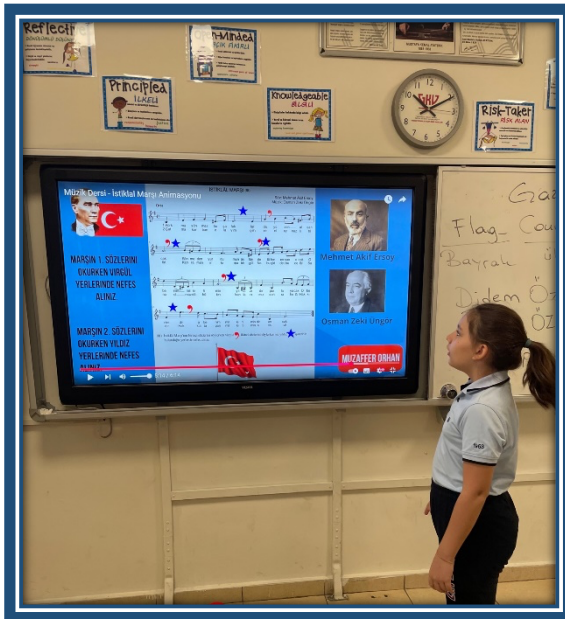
Reflecti

Open-minded
AÇIK FİKİRLİ

Principled
İLKELİ

Knowledgeable
BİLGİLİ

Risk-Taker
RİSK ALAN

Müzik Dersi - İstiklal Marşı Animasyonu

İSTİKLAL MARŞI

MARŞIN 1. SÖZLERINI OKURKEN VIRGÜL YERLERİNDE NEFES ALINIZ

MARŞIN 2. SÖZLERINI OKURKEN YILDIZ YERLERİNDE NEFES ALINIZ

Mehmet Akif Ersoy

Osman Zeki Üngör

MUZAFFER ORHAN

Gaz

Flag Cou

Bayrak

Didem Ö
ÖZ